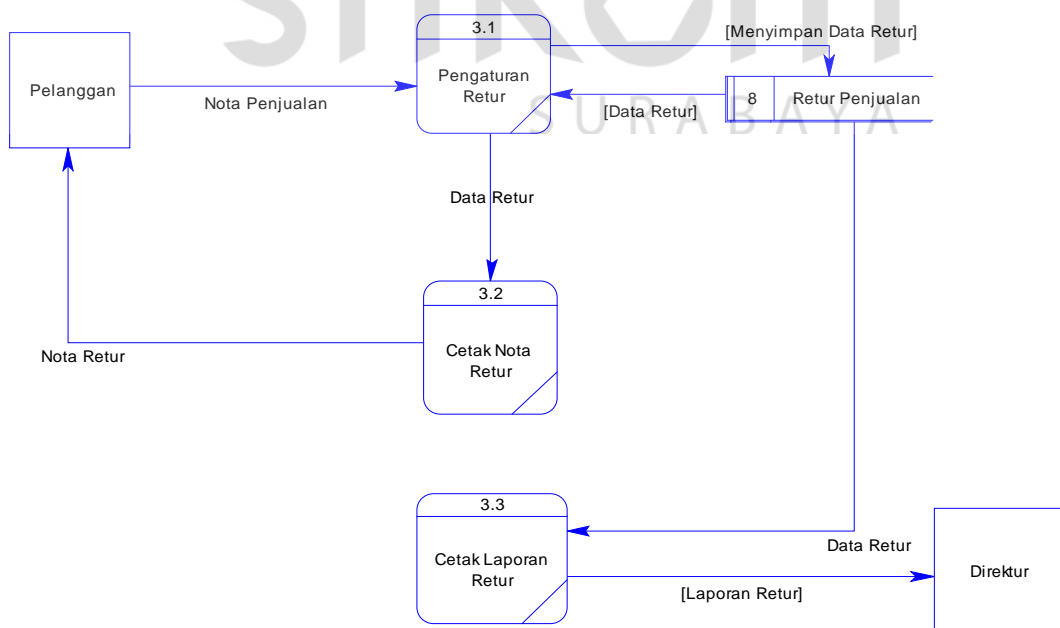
3.1

Pelanggan

Nota Penjualan

Pengaturan Retur

[Menyimpan Data Retur]

[Data Retur]

8

Retur Penjualan

SURABAYA

Data Retur

3.2

Nota Retur

Cetak Nota Retur

3.3

Cetak Laporan Retur

Data Retur

[Laporan Retur]

Direktur